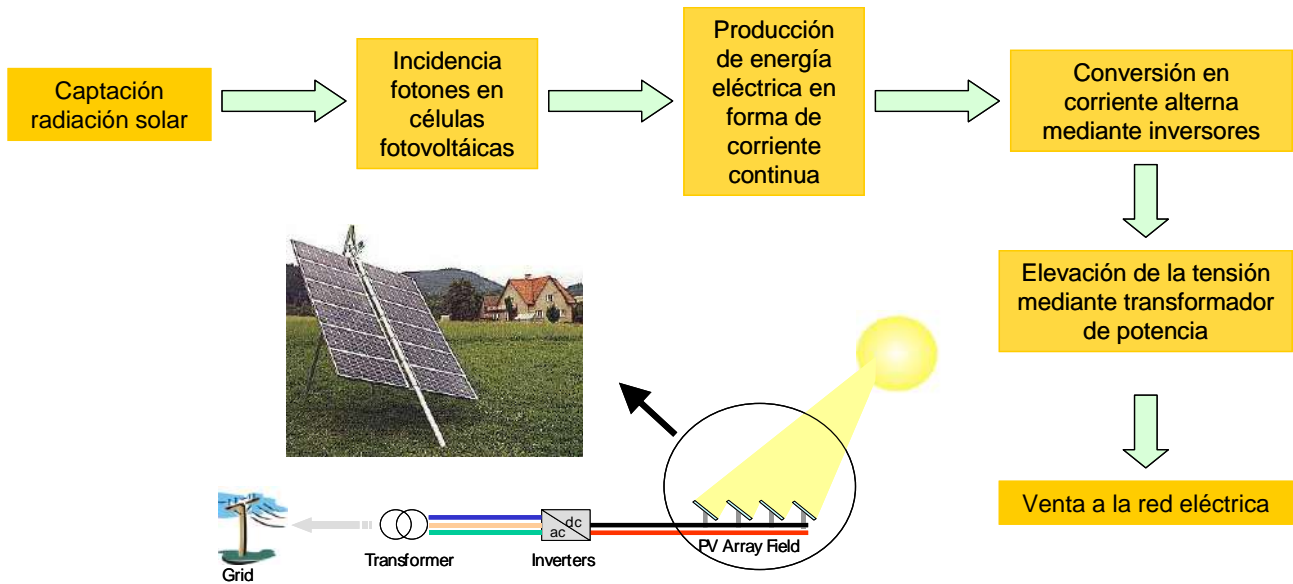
Captación radiación solar

Incidencia fotones en células fotovoltáicas

Producción de energía eléctrica en forma de corriente continua

Conversión en corriente alterna mediante inversores

Elevación de la tensión mediante transformador de potencia

Venta a la red eléctrica

dc
ac

Grid

Transformer

Inverters

PV Array Field